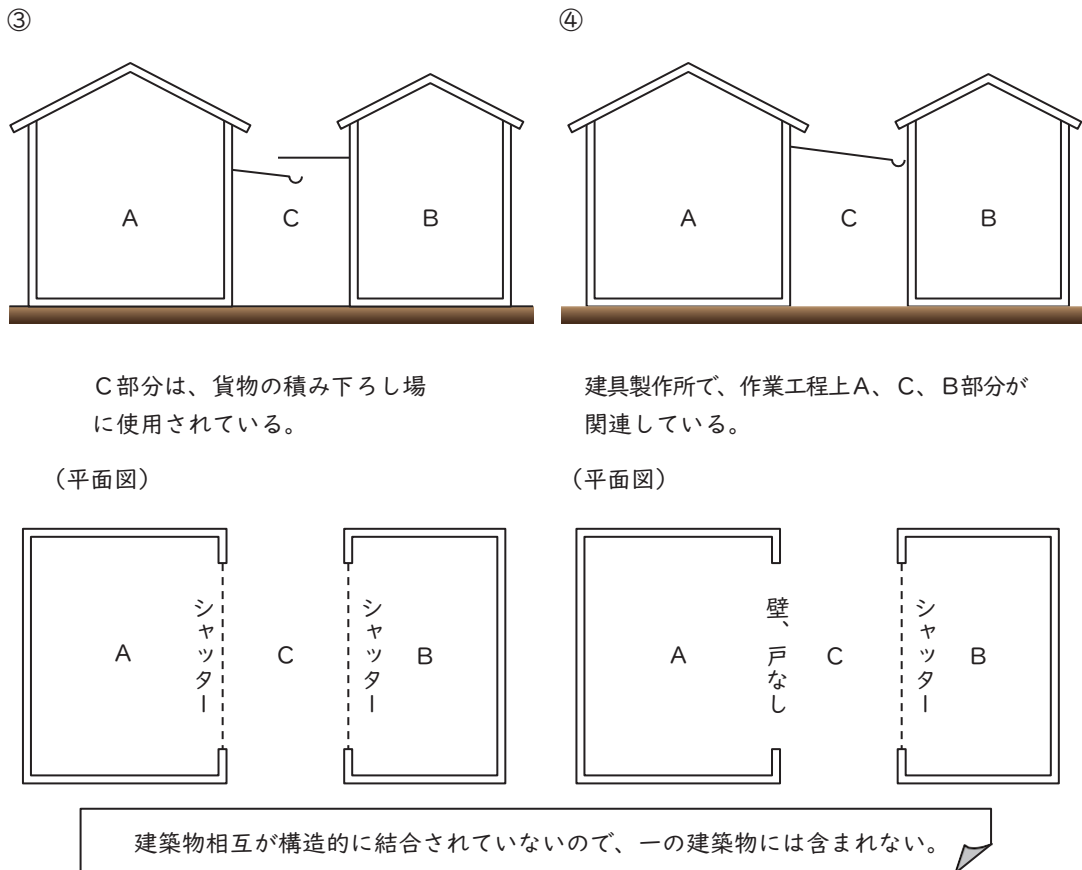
③

A C B

C部分は、貨物の積み下ろし場に使用されている。

（平面図）

A シャッター C シャッター B

④

A C B

建具製作所で、作業工程上A、C、B部分が関連している。

（平面図）

A 壁、戸なし C シャッター B

建築物相互が構造的に結合されていないので、一の建築物には含まれない。